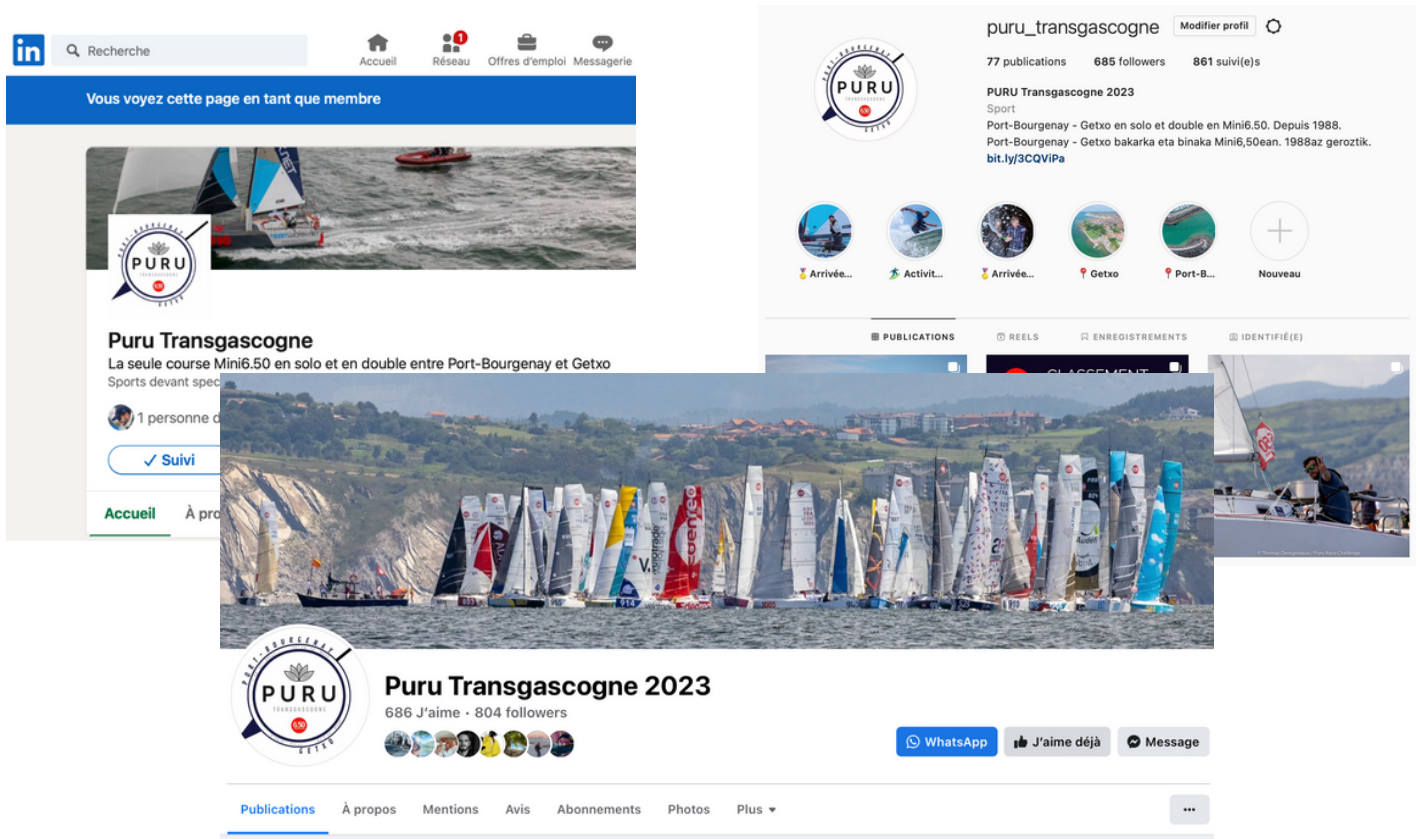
in Recherche
Accueil
1
Réseau
Offres d'emploi
Messagerie

Vous voyez cette page en tant que membre

PORT-BOURGENAY
PURU
TRANSGASCOGNE
6.50
GETXO

Puru Transgascogne
La seule course Mini6.50 en solo et en double entre Port-Bourgenay et Getxo
Sports devant spec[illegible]
1 personne d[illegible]
✓ Suivi
Accueil
À pro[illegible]

puru_transgascogne
Modifier profil
77 publications
685 followers
861 suivi(e)s
PURU Transgascogne 2023
Sport
Port-Bourgenay - Getxo en solo et double en Mini6.50. Depuis 1988.
Port-Bourgenay - Getxo bakarka eta binaka Mini6,50ean. 1988az geroztik.
bit.ly/3CQViPa
Arrivée...
Activit...
Arrivée...
Getxo
Port-B...
Nouveau
PUBLICATIONS
REELS
ENREGISTREMENTS
IDENTIFIÉ(E)
CLASSEMENT

PORT-BOURGENAY
PURU
TRANSGASCOGNE
6.50
GETXO

Puru Transgascogne 2023
686 J'aime • 804 followers
WhatsApp
J'aime déjà
Message
Publications
À propos
Mentions
Avis
Abonnements
Photos
Plus ▾
...